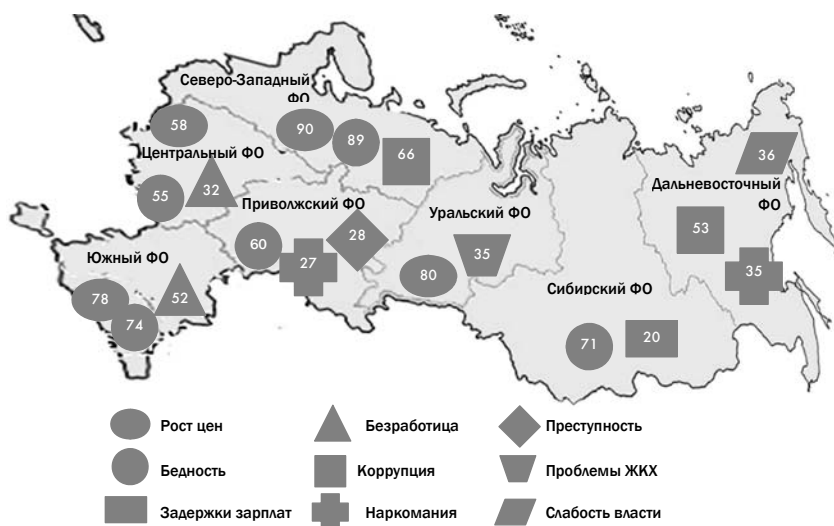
Северо-Западный ФО

58

90

89

66

Центральный ФО

55

32

Приволжский ФО

28

60

27

Уральский ФО

35

80

Южный ФО

78

74

52

Дальневосточный ФО

36

53

35

Сибирский ФО

71

20

Рост цен

Безработица

Преступность

Бедность

Коррупция

Проблемы ЖКХ

Задержки зарплат

Наркомания

Слабость власти